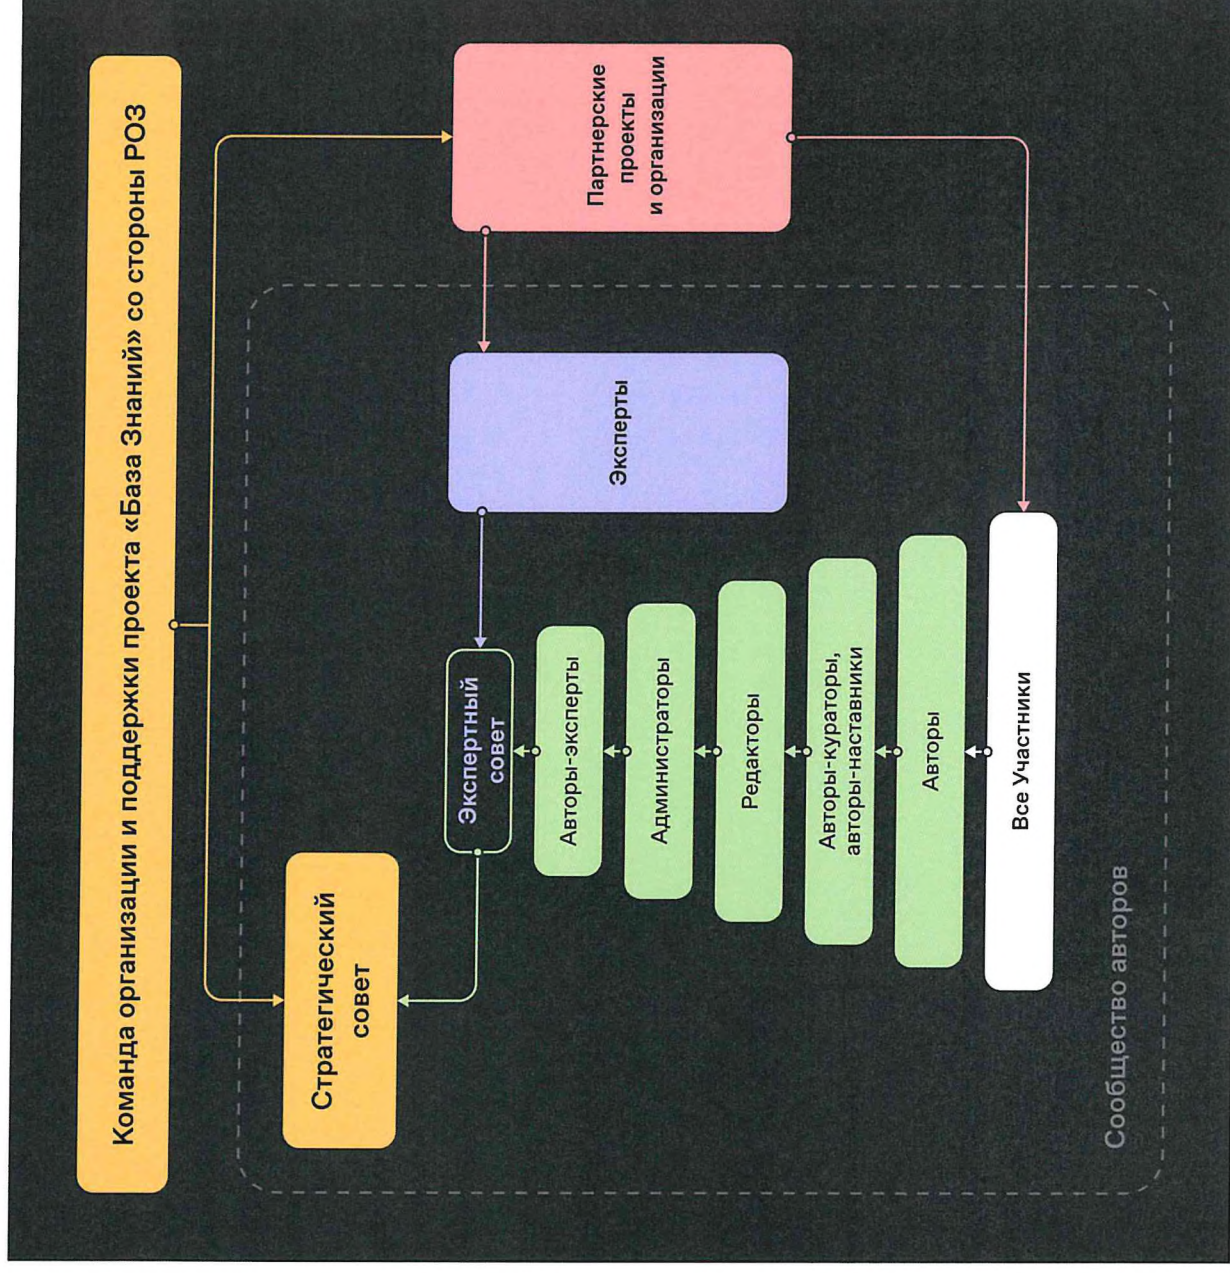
Команда организации и поддержки проекта «База Знаний» со стороны РОЗ

Партнерские проекты и организации

Эксперты

Стратегический совет

Экспертный совет

Авторы-эксперты

Администраторы

Редакторы

Авторы-кураторы, авторы-наставники

Авторы

Все Участники

Сообщество авторов